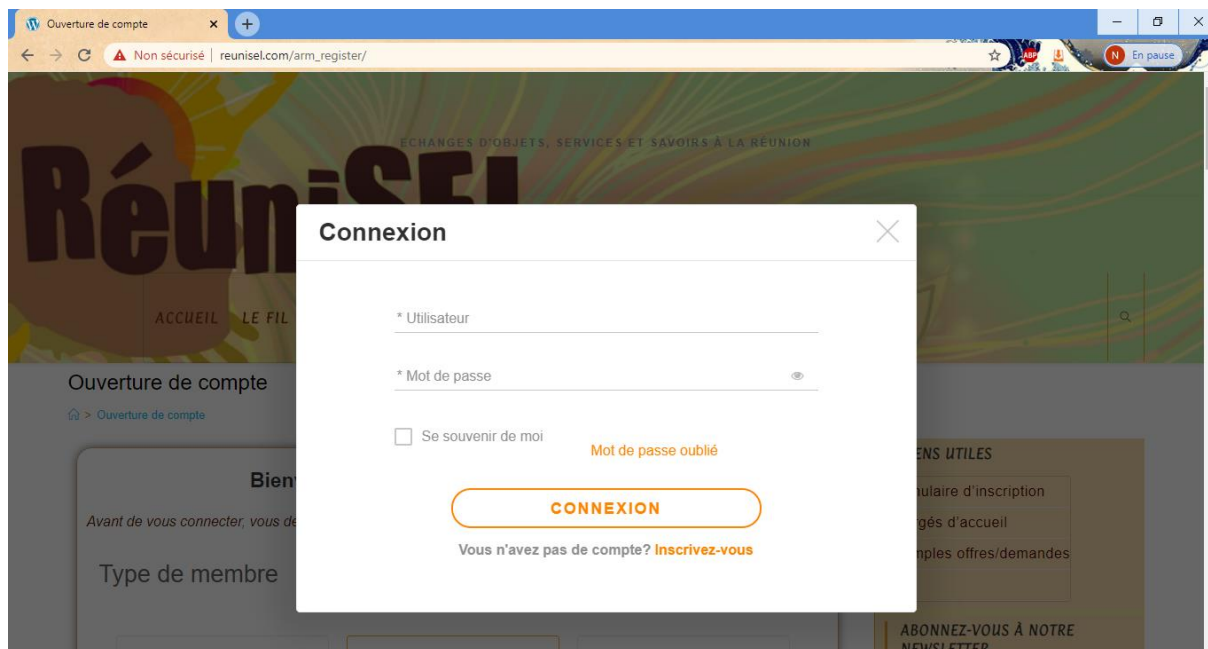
Ouverture de compte
Non sécurisé | reunisel.com/arm_register/
En pause

ÉCHANGES D'OBJETS, SERVICES ET SAVOIRS À LA RÉUNION

RéuniSEL

ACCUEIL LE FIL

Ouverture de compte
> Ouverture de compte

Bien

Avant de vous connecter, vous de

Type de membre

ENS UTILES
nulaire d'inscription
rgés d'accueil
nples offres/demandes

ABONNEZ-VOUS À NOTRE NEWSLETTER

Connexion

* Utilisateur

* Mot de passe

Se souvenir de moi

Mot de passe oublié

CONNEXION

Vous n'avez pas de compte? Inscrivez-vous